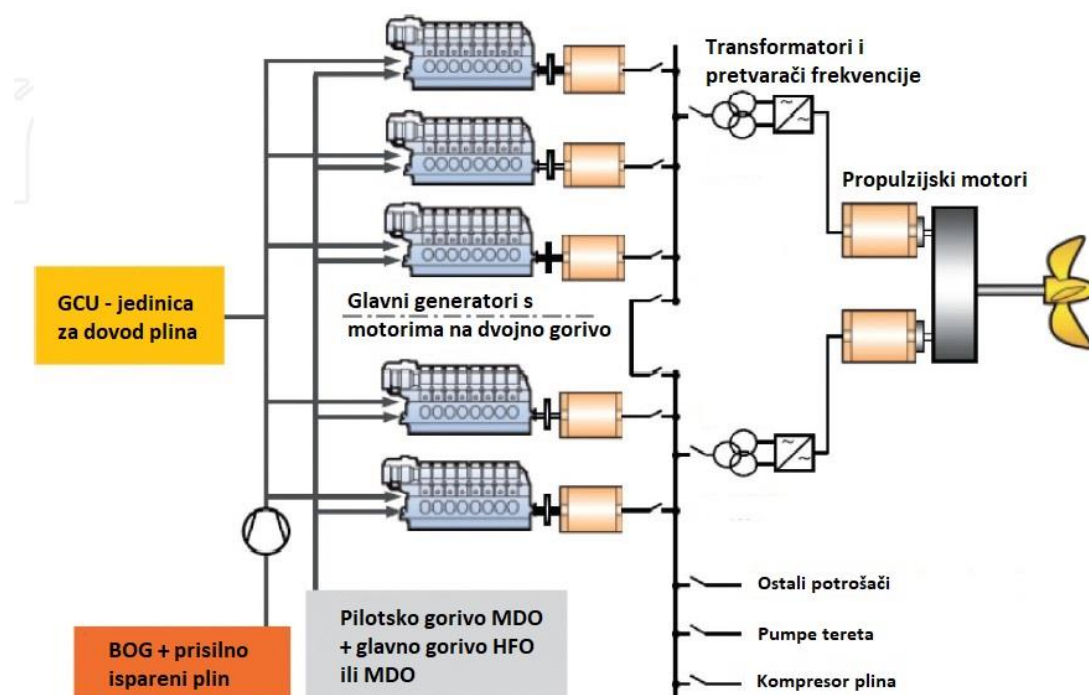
Transformatori i pretvarači frekvencije

Propulzijski motori

GCU - jedinica za dovod plina

Glavni generatori s motorima na dvojno gorivo

Ostali potrošači

Pumpe tereta

Kompresor plina

BOG + prisilno ispareni plin

Pilotsko gorivo MDO + glavno gorivo HFO ili MDO